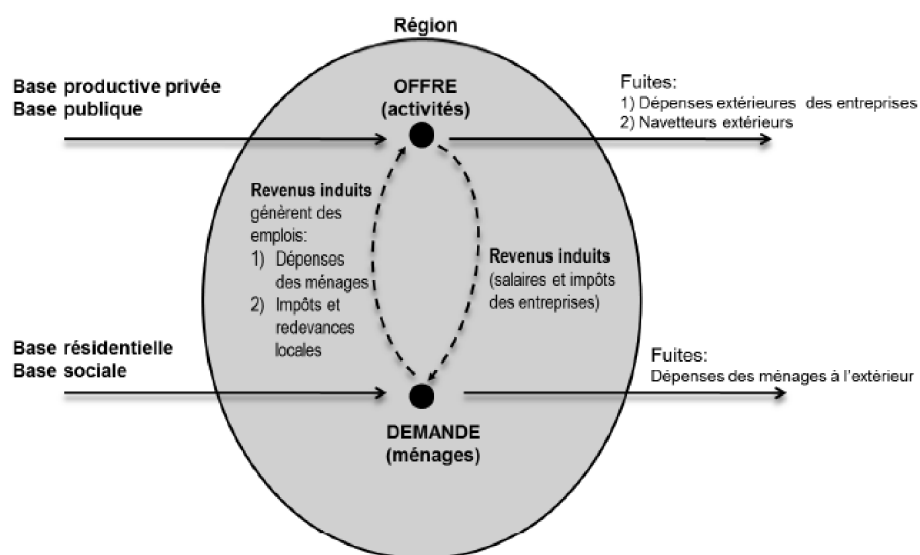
Région

Base productive privée
Base publique

OFFRE
(activités)

Fuites:
1) Dépenses extérieures des entreprises
2) Navetteurs extérieurs

Revenus induits génèrent des emplois:
1) Dépenses des ménages
2) Impôts et redevances locales

Revenus induits
(salaires et impôts des entreprises)

Base résidentielle
Base sociale

Fuites:
Dépenses des ménages à l'extérieur

DEMANDE
(ménages)